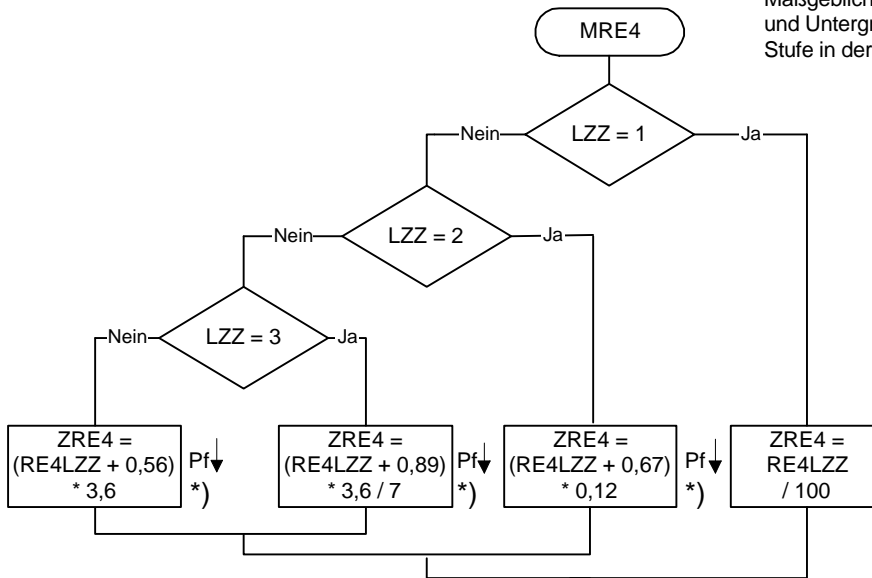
Maßgeblich
und Untergr
Stufe in der

MRE4

LZZ = 1

Nein

Ja

LZZ = 2

Nein

Ja

LZZ = 3

Nein

Ja

ZRE4 = (RE4LZZ + 0,56) * 3,6

Pf↓ *)

ZRE4 = (RE4LZZ + 0,89) * 3,6 / 7

Pf↓ *)

ZRE4 = (RE4LZZ + 0,67) * 0,12

Pf↓ *)

ZRE4 = RE4LZZ / 100